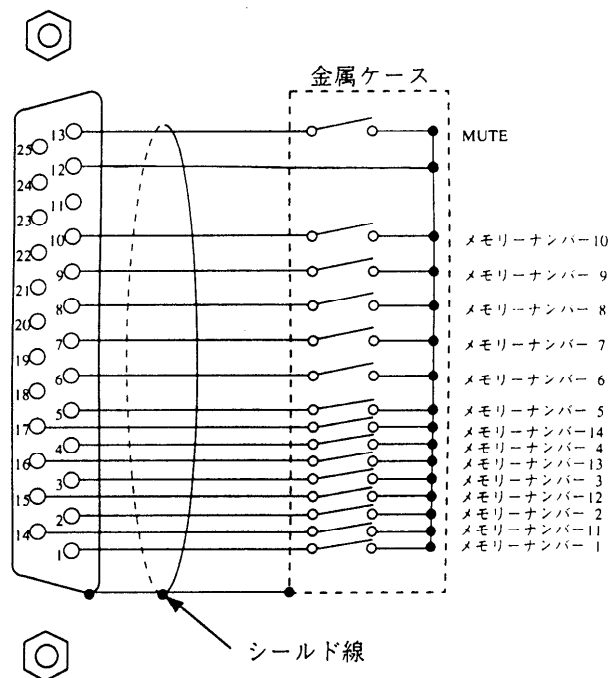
金属ケース

13
25
12
24
11
23
10
22
9
21
8
20
7
19
6
18
5
17
4
16
3
15
2
14
1

MUTE
メモリーナンバー10
メモリーナンバー 9
メモリーナンバー 8
メモリーナンバー 7
メモリーナンバー 6
メモリーナンバー 5
メモリーナンバー14
メモリーナンバー 4
メモリーナンバー13
メモリーナンバー 3
メモリーナンバー12
メモリーナンバー 2
メモリーナンバー11
メモリーナンバー 1

シールド線